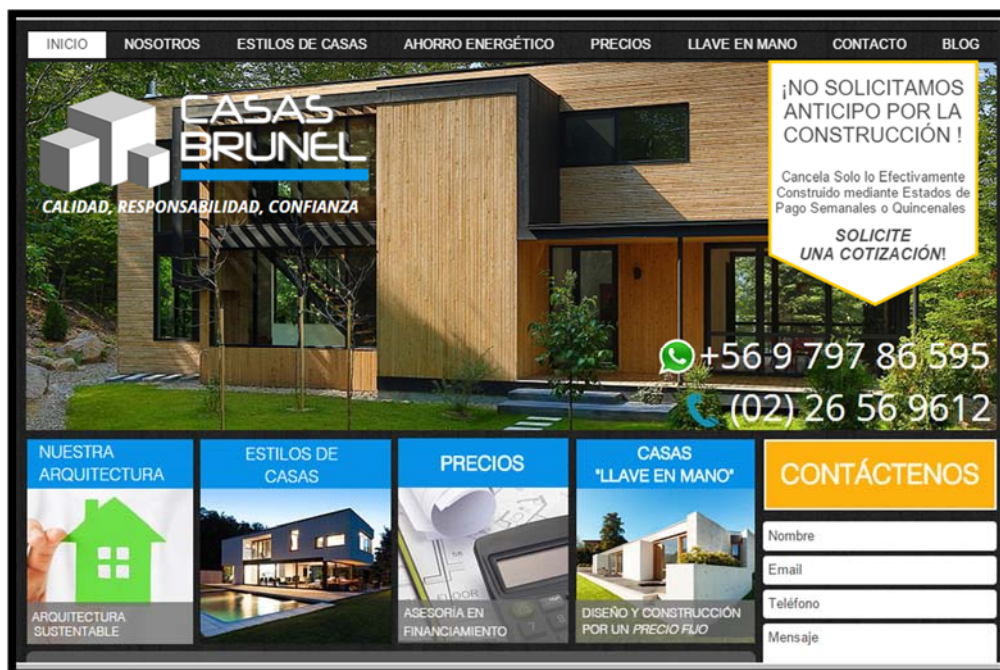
INICIO NOSOTROS ESTILOS DE CASAS AHORRO ENERGÉTICO PRECIOS LLAVE EN MANO CONTACTO BLOG

CASAS BRUNEL

CALIDAD, RESPONSABILIDAD, CONFIANZA

¡NO SOLICITAMOS ANTICIPO POR LA CONSTRUCCIÓN !

Cancela Solo lo Efectivamente Construido mediante Estados de Pago Semanales o Quincenales

SOLICITE UNA COTIZACIÓN!

+56 9 797 86 595

(02) 26 56 9612

NUESTRA ARQUITECTURA

ARQUITECTURA SUSTENTABLE

ESTILOS DE CASAS

PRECIOS

ASESORÍA EN FINANCIAMIENTO

CASAS "LLAVE EN MANO"

DISEÑO Y CONSTRUCCIÓN POR UN PRECIO FIJO

CONTÁCTENOS

Nombre

Email

Teléfono

Mensaje